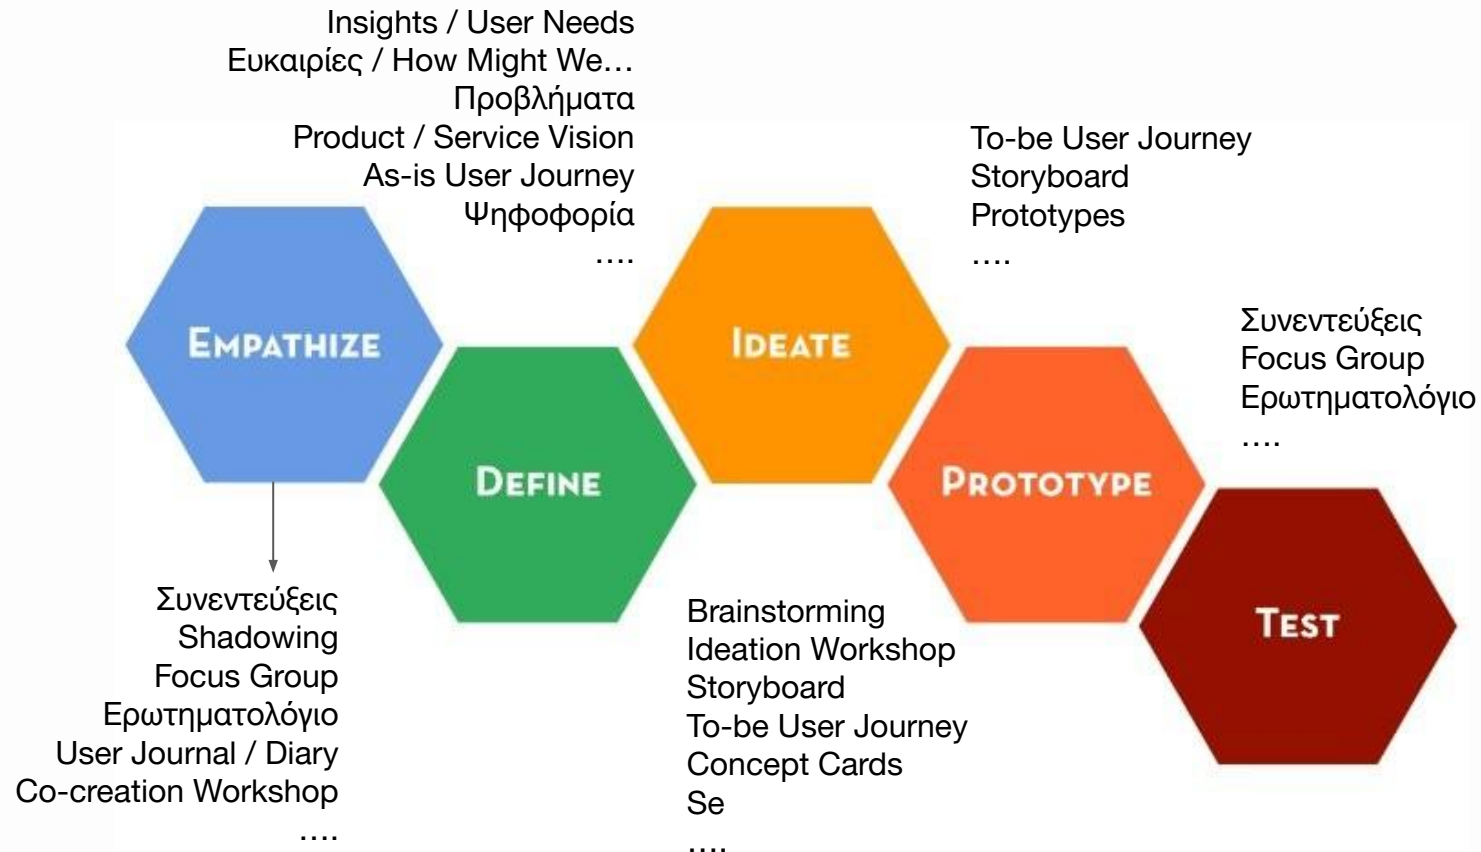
Insights / User Needs
Ευκαιρίες / How Might We…
Προβλήματα
Product / Service Vision
As-is User Journey
Ψηφοφορία
….

To-be User Journey
Storyboard
Prototypes
….

EMPATHIZE

IDEATE

Συνεντεύξεις
Focus Group
Ερωτηματολόγιο
….

DEFINE

PROTOTYPE

Συνεντεύξεις
Shadowing
Focus Group
Ερωτηματολόγιο
User Journal / Diary
Co-creation Workshop
….

Brainstorming
Ideation Workshop
Storyboard
To-be User Journey
Concept Cards
Se
….

TEST